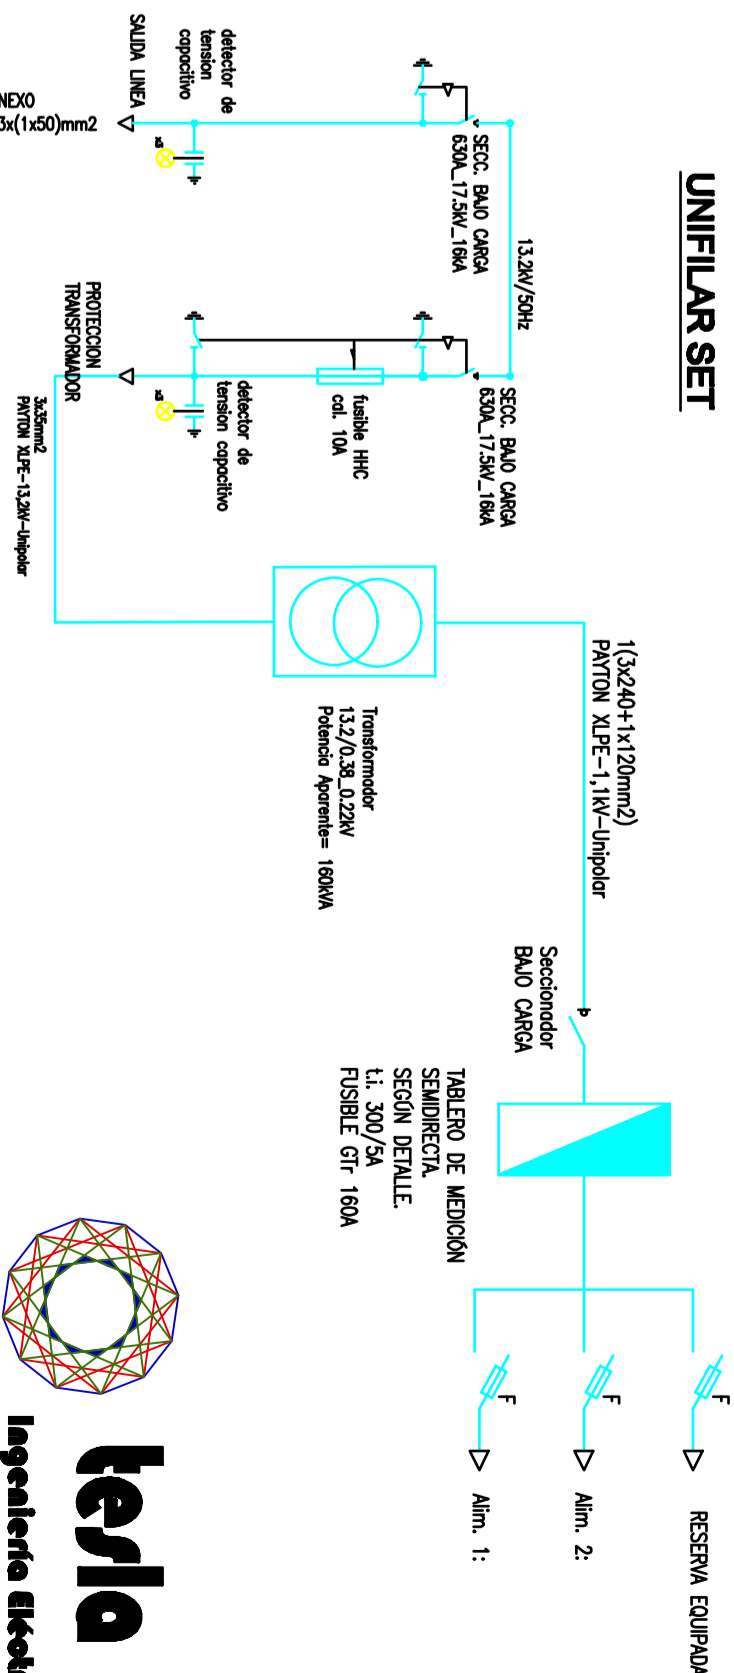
UNIFILAR SET

SALIDA LINEA

detector de tension capacitivo

NEXO
3x(1x50)mm2

SECC. BAJO CARGA
630A_17,5kV_16kA

13,2kV/50Hz

PROTECCION TRANSFORMADOR

3x35mm2
PAYTON XLPE-13,2kV-Unipolar

detector de tension capacitivo

fusible HHC
cal. 10A

SECC. BAJO CARGA
630A_17,5kV_16kA

Transformador
13,2/0,38_0,22kV
Potencia Aparente= 160kVA

1(3x240+1x120mm2)
PAYTON XLPE-1,1kV-Unipolar

Seccionador
BAJO CARGA

TABLERO DE MEDICIÓN
SEMIDIRECTA.
SEGÚN DETALLE.
t.i. 300/5A
FUSIBLE GTr 160A

F
RESERVA EQUIPADA

F
Alim. 2:

F
Alim. 1:

tesla
Ingeniería Elécti